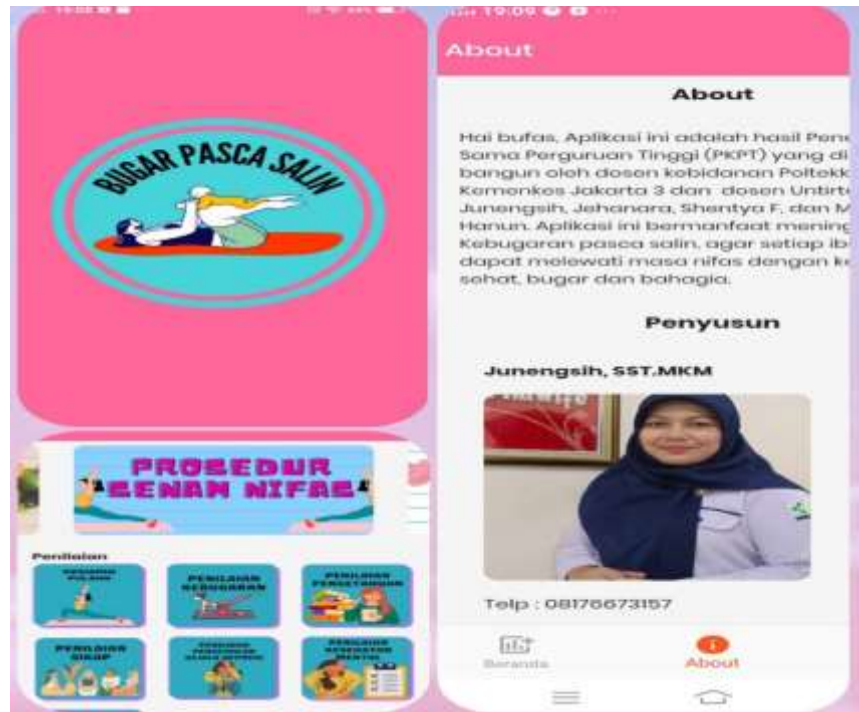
BUGAR PASCA SALIN

PROSEDUR SENAM NIFAS

Penilaian

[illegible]

PENILAIAN KEBUGARAN

PENILAIAN PENGETAHUAN

PENILAIAN SIKAP

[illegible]

PENILAIAN KESEHATAN MENTAL

19:09

About

About

Hai bufas, Aplikasi ini adalah hasil Pen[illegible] Sama Perguruan Tinggi (PKPT) yang di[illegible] bangun oleh dosen kebidanan Poltekk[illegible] Kemenkes Jakarta 3 dan dosen Untirt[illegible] Junengsih, Jehanara, Shentya F, dan M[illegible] Hanun. Aplikasi ini bermanfaat mening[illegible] Kebugaran pasca salin, agar setiap ib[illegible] dapat melewati masa nifas dengan k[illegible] sehat, bugar dan bahagia.

Penyusun

Junengsih, SST.MKM

Telp : 08176673157

Beranda

About